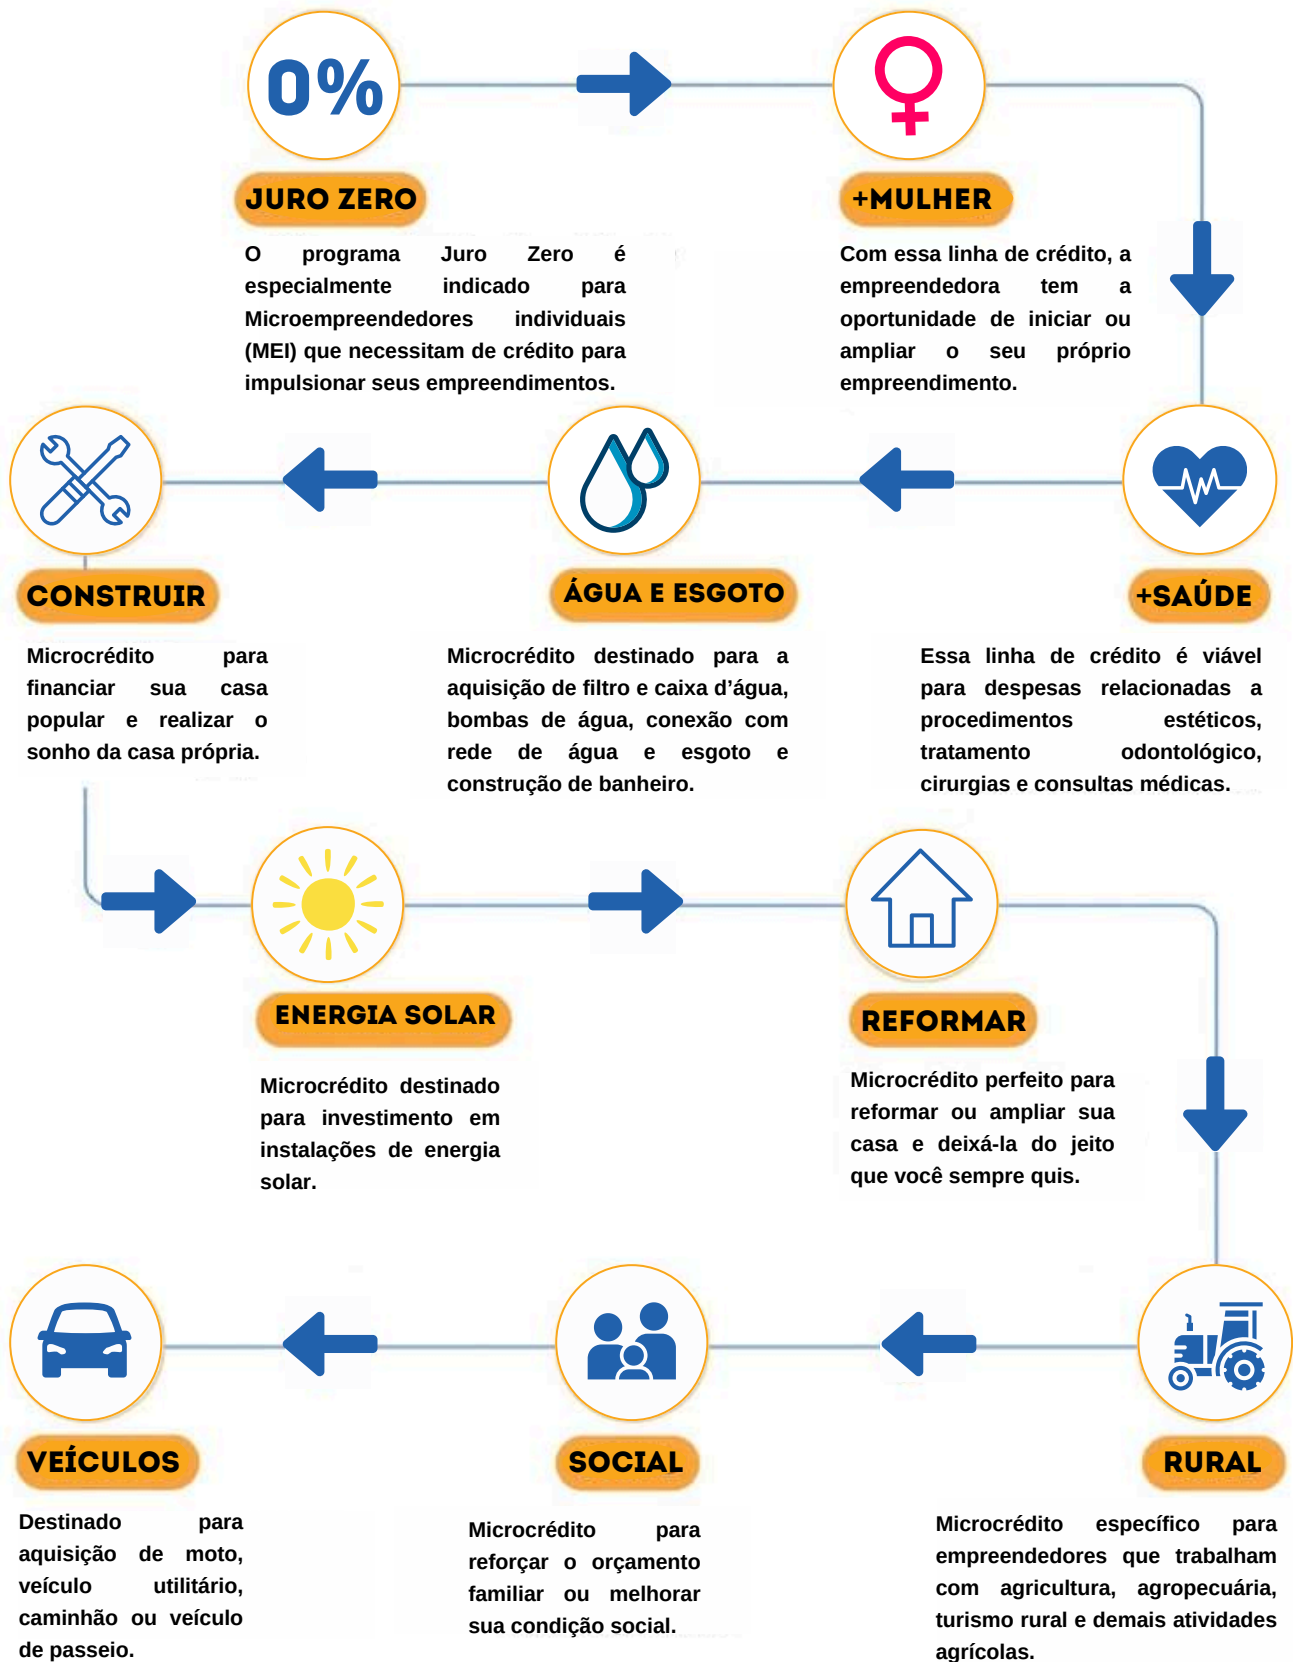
0%

JURO ZERO

O programa Juro Zero é especialmente indicado para Microempreendedores individuais (MEI) que necessitam de crédito para impulsionar seus empreendimentos.

+MULHER

Com essa linha de crédito, a empreendedora tem a oportunidade de iniciar ou ampliar o seu próprio empreendimento.

CONSTRUIR

Microcrédito para financiar sua casa popular e realizar o sonho da casa própria.

ÁGUA E ESGOTO

Microcrédito destinado para a aquisição de filtro e caixa d’água, bombas de água, conexão com rede de água e esgoto e construção de banheiro.

+SAÚDE

Essa linha de crédito é viável para despesas relacionadas a procedimentos estéticos, tratamento odontológico, cirurgias e consultas médicas.

ENERGIA SOLAR

Microcrédito destinado para investimento em instalações de energia solar.

REFORMAR

Microcrédito perfeito para reformar ou ampliar sua casa e deixá-la do jeito que você sempre quis.

VEÍCULOS

Destinado para aquisição de moto, veículo utilitário, caminhão ou veículo de passeio.

SOCIAL

Microcrédito para reforçar o orçamento familiar ou melhorar sua condição social.

RURAL

Microcrédito específico para empreendedores que trabalham com agricultura, agropecuária, turismo rural e demais atividades agrícolas.